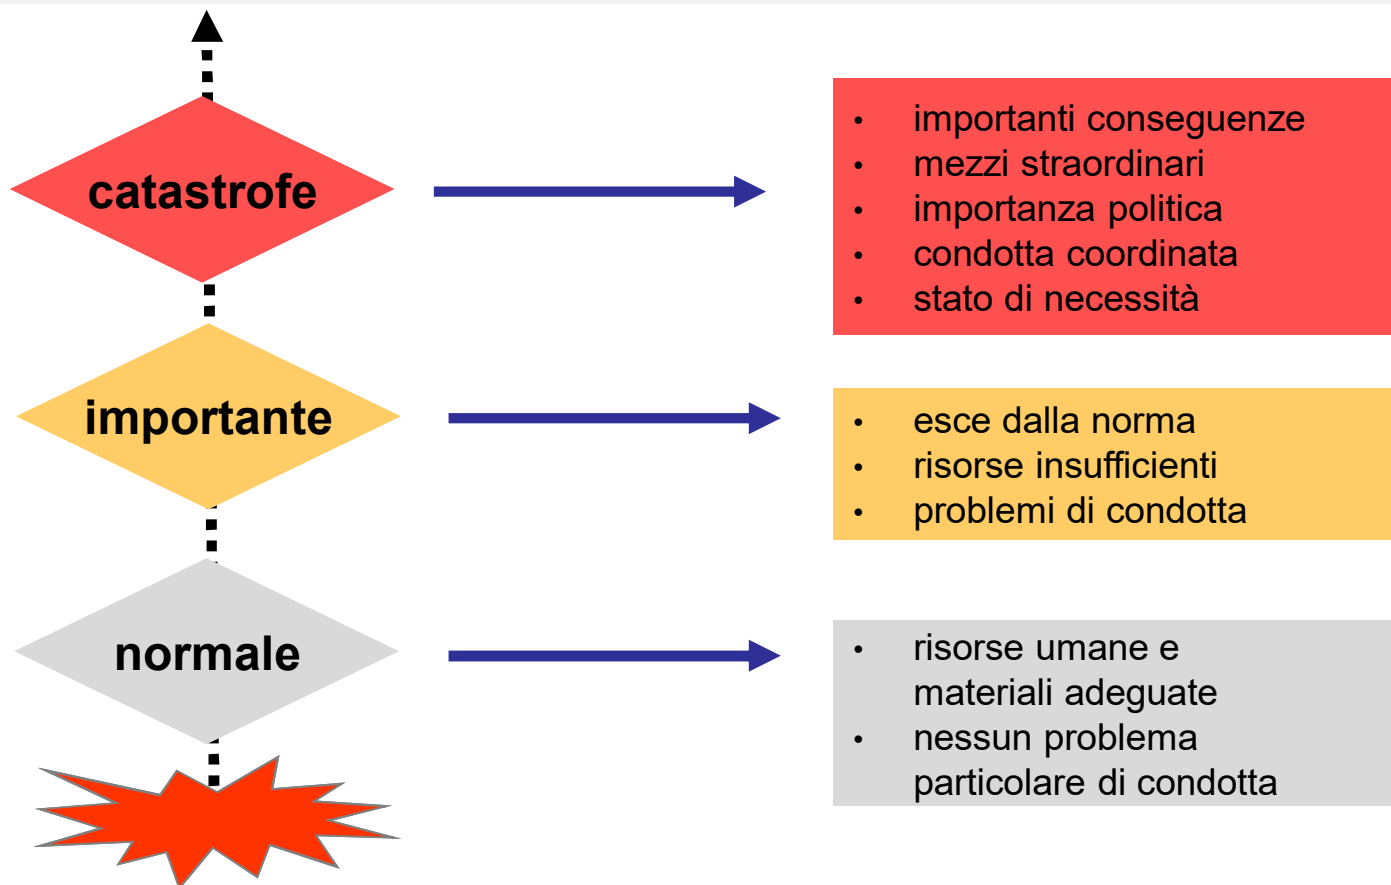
catastrofe

- importanti conseguenze
- mezzi straordinari
- importanza politica
- condotta coordinata
- stato di necessità

importante

- esce dalla norma
- risorse insufficienti
- problemi di condotta

normale

- risorse umane e materiali adeguate
- nessun problema particolare di condotta